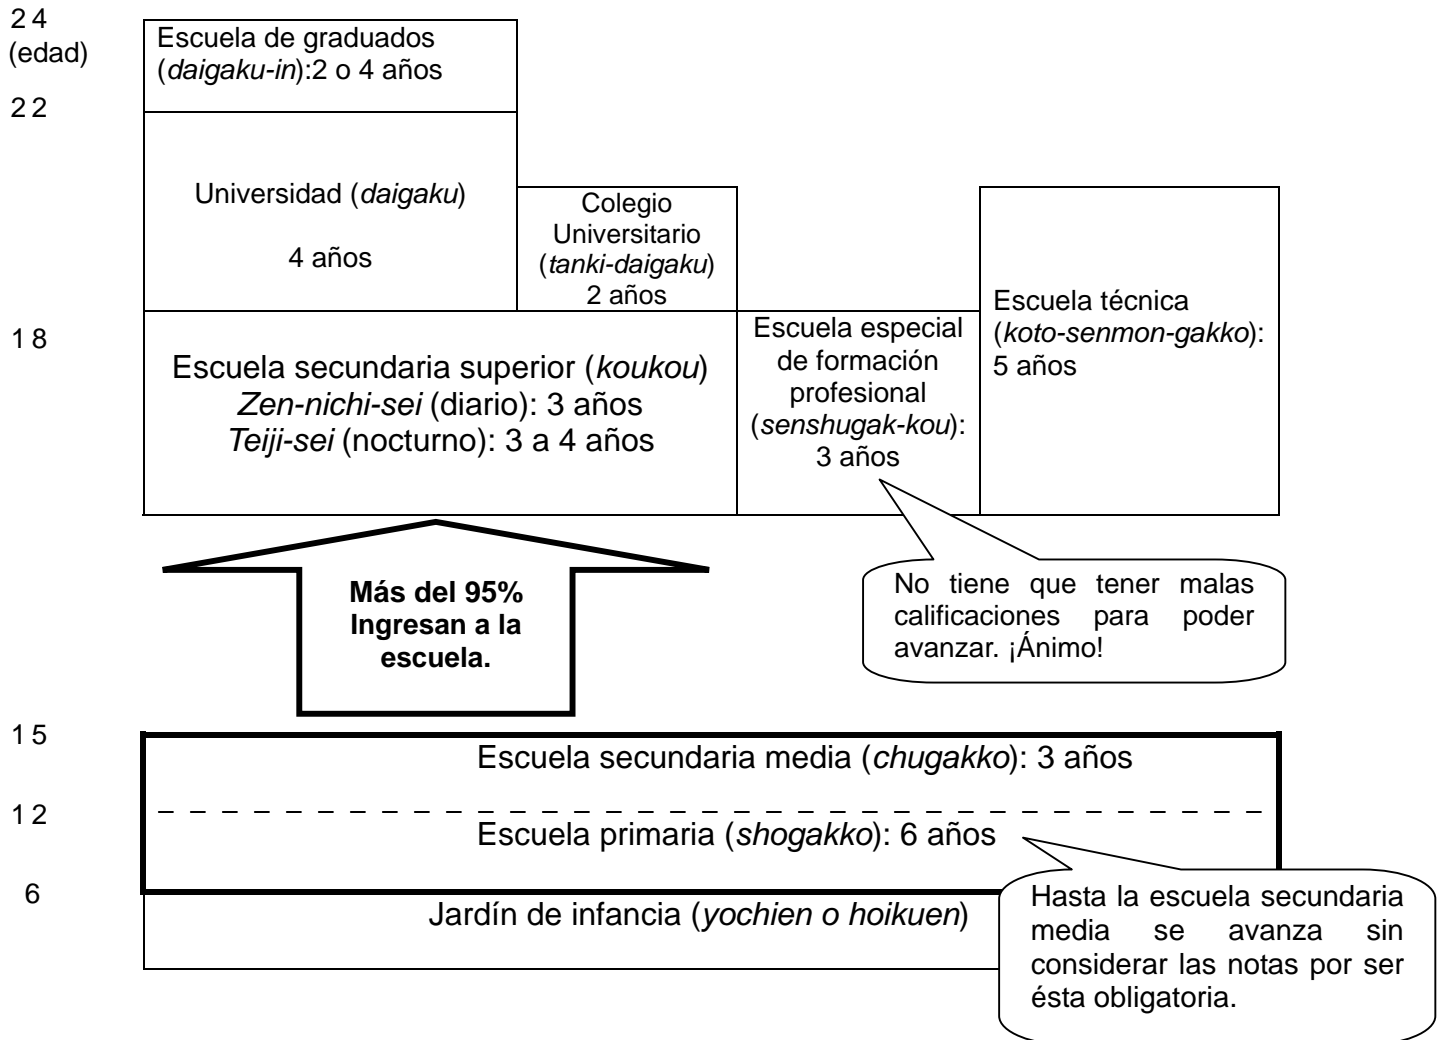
24
(edad)

Escuela de graduados (daigaku-in):2 o 4 años

22

Universidad (daigaku)

4 años

Colegio Universitario (tanki-daigaku) 2 años

Escuela técnica (koto-senmon-gakko): 5 años

18

Escuela secundaria superior (koukou)
Zen-nichi-sei (diario): 3 años
Teiji-sei (nocturno): 3 a 4 años

Escuela especial de formación profesional (senshugak-kou): 3 años

Más del 95% Ingresan a la escuela.

No tiene que tener malas calificaciones para poder avanzar. ¡Ánimo!

15

Escuela secundaria media (chugakko): 3 años

12

Escuela primaria (shogakko): 6 años

6

Jardín de infancia (yochien o hoikuen)

Hasta la escuela secundaria media se avanza sin considerar las notas por ser ésta obligatoria.